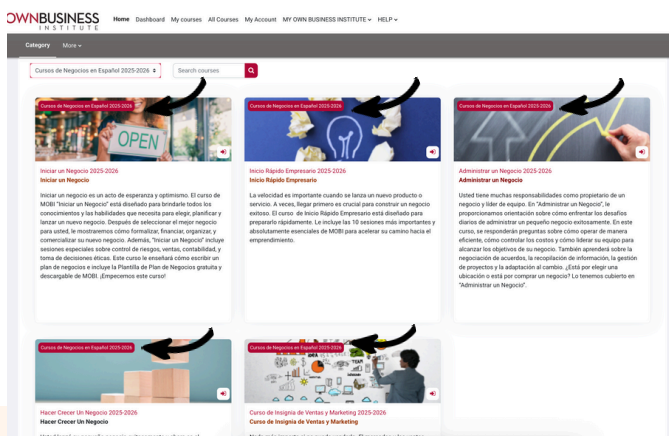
OWNBUSINESS INSTITUTE

Home Dashboard My courses All Courses My Account MY OWN BUSINESS INSTITUTE ▾ HELP ▾

Category More ▾

Cursos de Negocios en Español 2025-2026

Search courses

Cursos de Negocios en Español 2025-2026

OPEN

Iniciar un Negocio 2025-2026
Iniciar un Negocio

Iniciar un negocio es un acto de esperanza y optimismo. El curso de MOBI "Iniciar un Negocio" está diseñado para brindarle todos los concimientos y las habilidades que necesita para elegir, planificar y lanzar un nuevo negocio. Después de seleccionar el mejor negocio para usted, le mostraremos cómo formalizar, financiar, organizar y comercializar su nuevo negocio. Además, "Iniciar un Negocio" incluye sesiones especiales sobre control de riesgos, ventas, contabilidad, y toma de decisiones éticas. Este curso le enseñará cómo escribir un plan de negocios e incluye la Plantilla de Plan de Negocios gratuita y descargable de MOBI. ¡Empecemos este curso!

Cursos de Negocios en Español 2025-2026

Inicio Rápido Empresario 2025-2026
Inicio Rápido Empresario

La velocidad es importante cuando se lanza un nuevo producto o servicio. A veces, llegar primero es crucial para construir un negocio exitoso. El curso de Inicio Rápido Empresario está diseñado para prepararlo rápidamente. Le incluye las 10 sesiones más importantes y absolutamente esenciales de MOBI para acelerar su camino hacia el emprendimiento.

Cursos de Negocios en Español 2025-2026

Administrar un Negocio 2025-2026
Administrar un Negocio

Usted tiene muchas responsabilidades como propietario de un negocio y líder de equipo. En "Administrar un Negocio", le proporcionamos orientación sobre cómo enfrentar los desafíos diarios de administrar un pequeño negocio exitosamente. En este curso, se responderán preguntas sobre cómo operar de manera eficiente, cómo controlar los costos y cómo liderar su equipo para alcanzar los objetivos de su negocio. También aprenderá sobre la negociación de acuerdos, la recopilación de información, la gestión de proyectos y la adaptación al cambio. ¿Está por elegir una ubicación o está por comprar un negocio? Lo tenemos cubierto en "Administrar un Negocio".

Cursos de Negocios en Español 2025-2026

Hacer Crecer Un Negocio 2025-2026
Hacer Crecer Un Negocio

Cursos de Negocios en Español 2025-2026

Curso de Insignia de Ventas y Marketing 2025-2026
Curso de Insignia de Ventas y Marketing

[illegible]